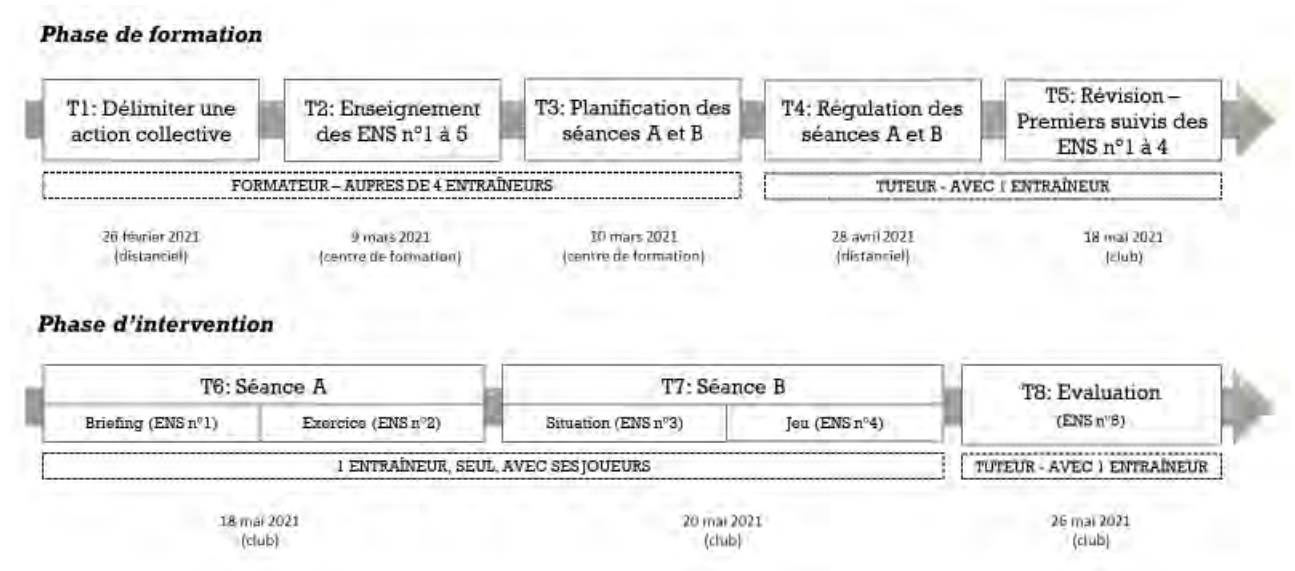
**Phase de formation**

T1: Délimiter une action collective

T2: Enseignement des ENS n°1 à 5

T3: Planification des séances A et B

T4: Régulation des séances A et B

T5: Révision – Premiers suivis des ENS n°1 à 4

FORMATEUR – AUPRES DE 4 ENTRAÎNEURS

TUTEUR - AVEC 1 ENTRAÎNEUR

26 février 2021 (distanciel)

9 mars 2021 (centre de formation)

10 mars 2021 (centre de formation)

28 avril 2021 (distanciel)

18 mai 2021 (club)

**Phase d'intervention**

T6: Séance A

Briefing (ENS n°1)

Exercice (ENS n°2)

T7: Séance B

Situation (ENS n°3)

Jeu (ENS n°4)

T8: Evaluation (ENS n°5)

1 ENTRAÎNEUR, SEUL, AVEC SES JOUEURS

TUTEUR - AVEC 1 ENTRAÎNEUR

18 mai 2021 (club)

20 mai 2021 (club)

26 mai 2021 (club)